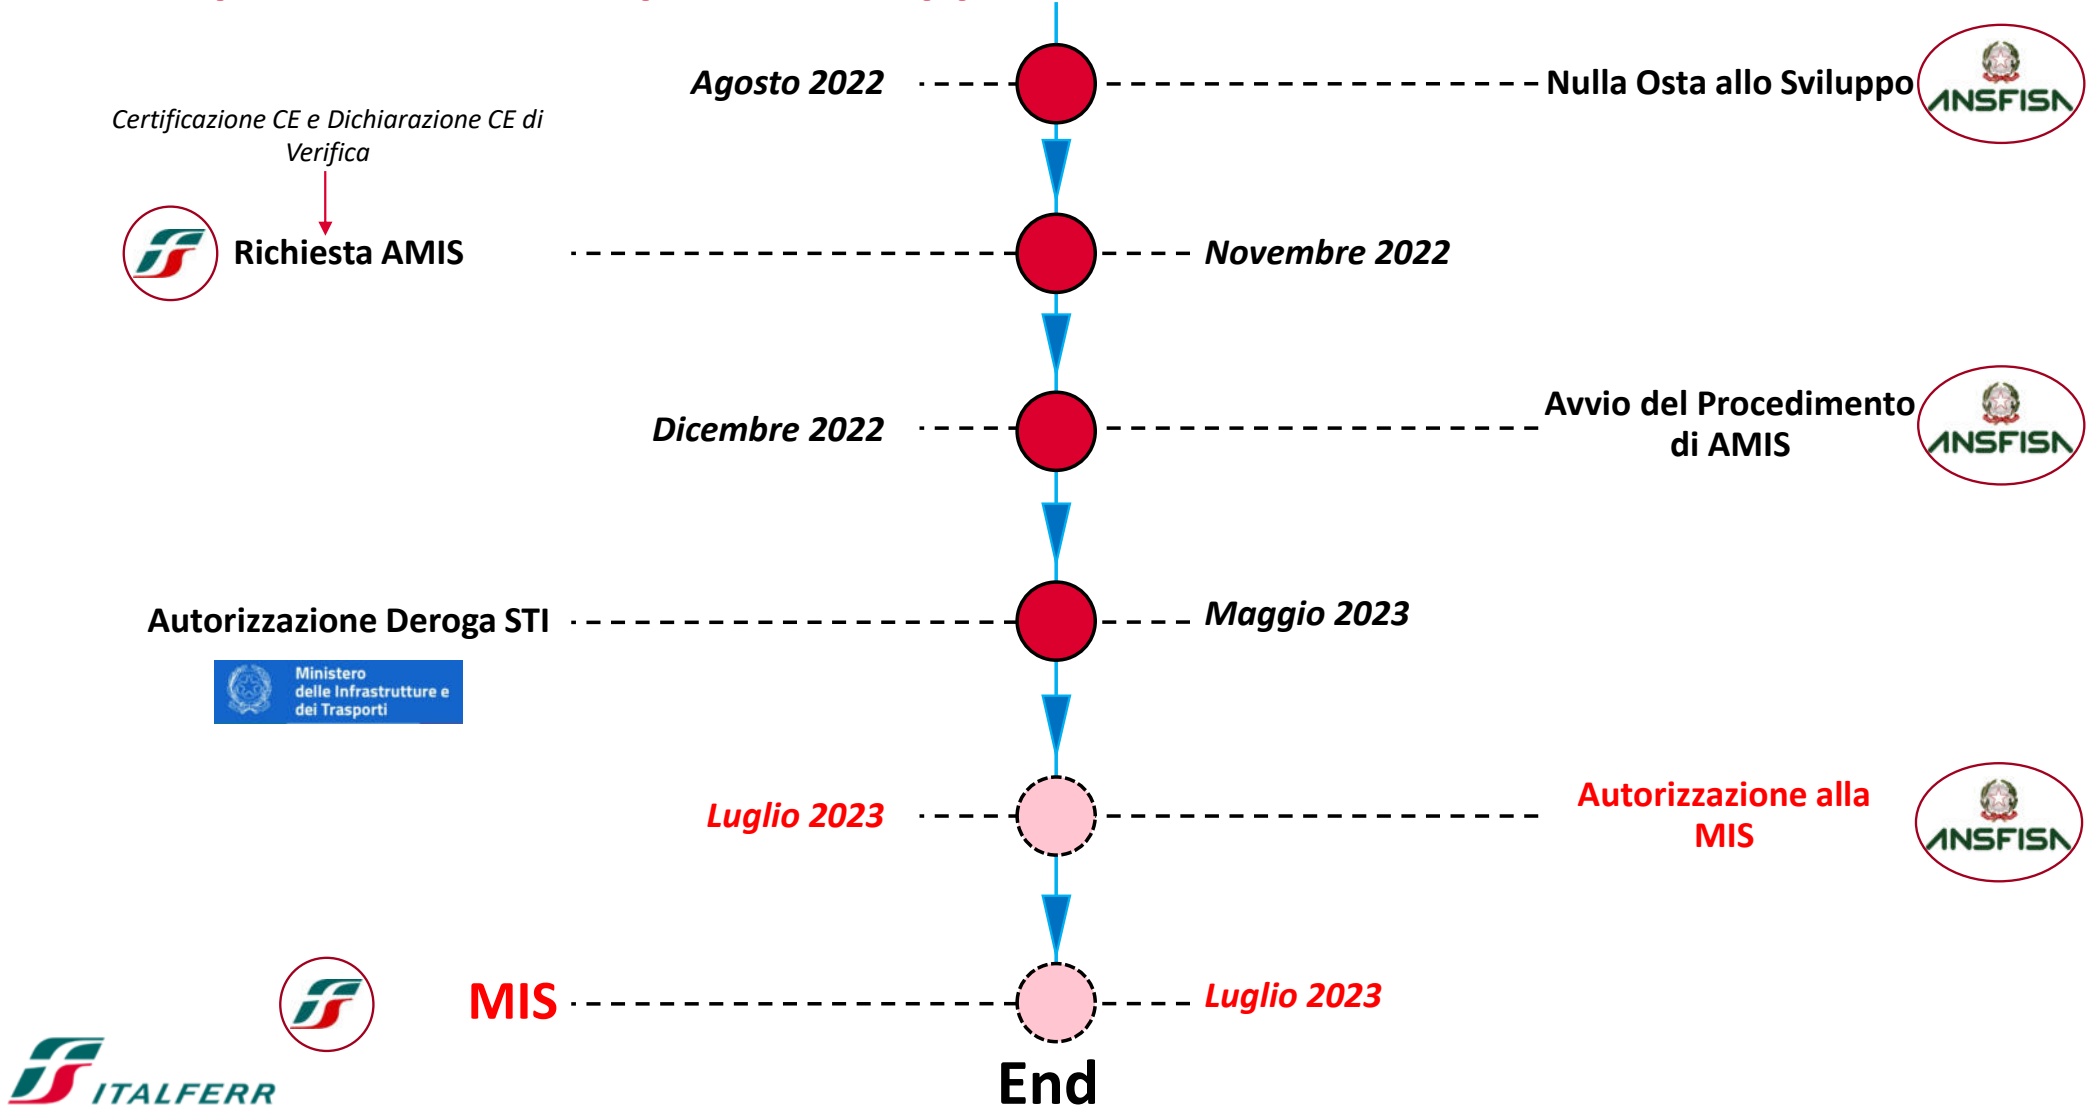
Agosto 2022

Nulla Osta allo Sviluppo

ANSFISA

Certificazione CE e Dichiarazione CE di Verifica

Richiesta AMIS

Novembre 2022

Dicembre 2022

Avvio del Procedimento di AMIS

ANSFISA

Autorizzazione Deroga STI

Ministero delle Infrastrutture e dei Trasporti

Maggio 2023

Luglio 2023

Autorizzazione alla MIS

ANSFISA

MIS

Luglio 2023

End

ITALFERR